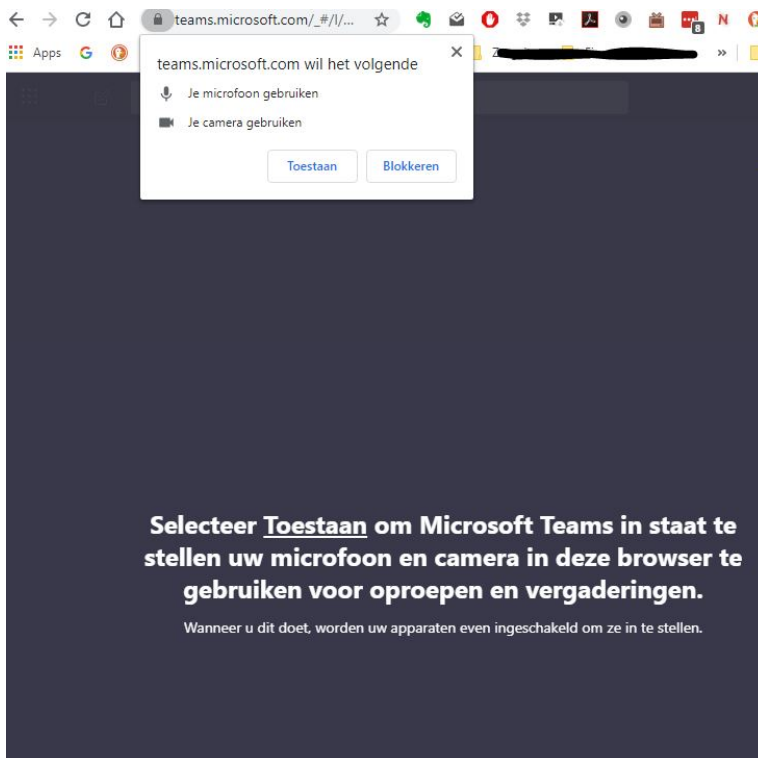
teams.microsoft.com/_#/l/...

Apps

8

N

»

teams.microsoft.com wil het volgende

Je microfoon gebruiken

Je camera gebruiken

Toestaan

Blokkeren

Selecteer Toestaan om Microsoft Teams in staat te stellen uw microfoon en camera in deze browser te gebruiken voor oproepen en vergaderingen.

Wanneer u dit doet, worden uw apparaten even ingeschakeld om ze in te stellen.